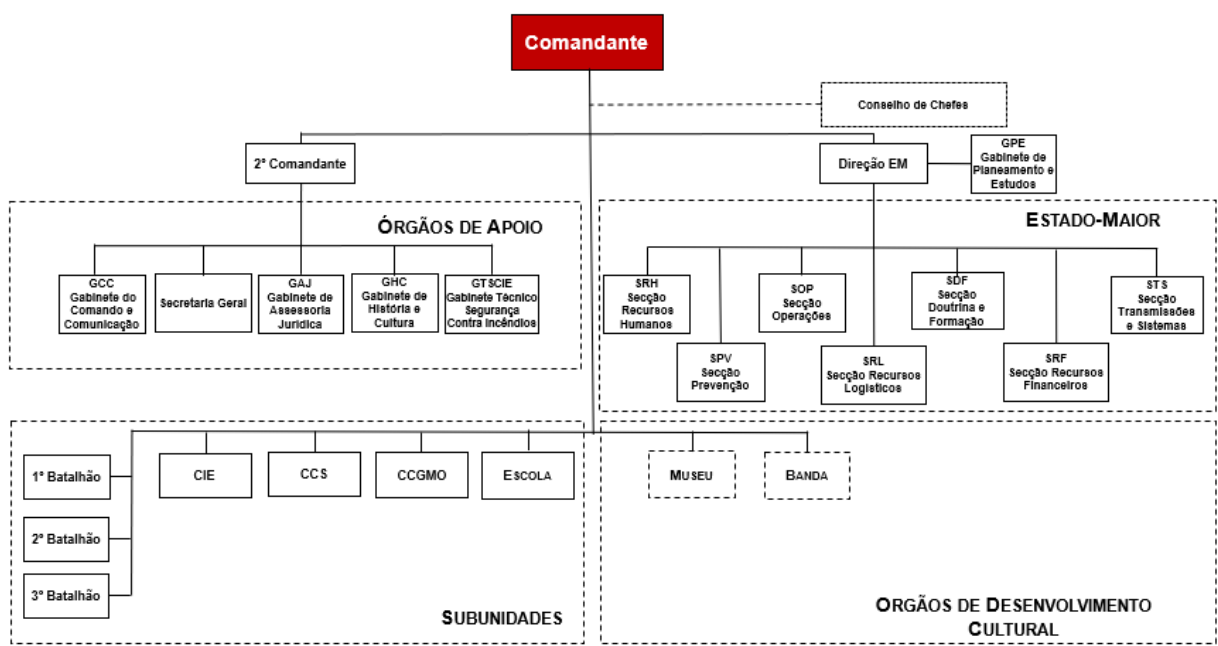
Comandante

Conselho de Chefes

2º Comandante

Direção EM

GPE
Gabinete de Planeamento e Estudos

ÓRGÃOS DE APOIO

GCC
Gabinete do Comando e Comunicação

Secretaria Geral

GAJ
Gabinete de Assessoria Jurídica

GHC
Gabinete de História e Cultura

GTSCIE
Gabinete Técnico Segurança Contra Incêndios

ESTADO-MAIOR

SRH
Secção Recursos Humanos

SOP
Secção Operações

SDF
Secção Doutrina e Formação

STS
Secção Transmissões e Sistemas

SPV
Secção Prevenção

SRL
Secção Recursos Logísticos

SRF
Secção Recursos Financeiros

1º Batalhão

CIE

CCS

CCGMO

ESCOLA

MUSEU

BANDA

2º Batalhão

3º Batalhão

SUBUNIDADES

ORGÃOS DE DESENVOLVIMENTO CULTURAL